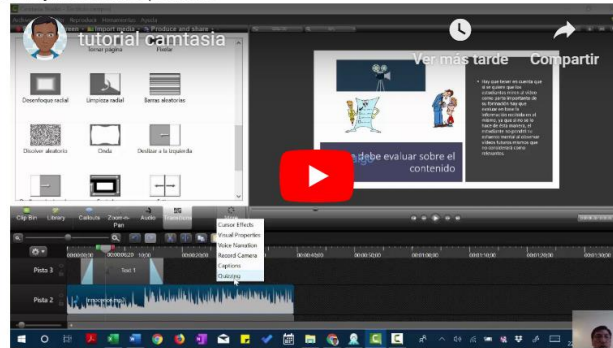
tutorial camtasia

Ver más tarde

Compartir

Import media

Produce and share

Tomar página

Flotar

Desenfoque radial

Limpieza radial

Barras aleatorias

Disolver aleatorio

Onda

Deslizar a la izquierda

Se debe evaluar sobre el contenido

Clip Bin

Library

Callouts

Zoom-n-Pan

Audio

Transitions

Cursor Effects

Visual Properties

Voice Narration

Record Camera

Captions

Quizzing

Pista 3

Pista 2

Text 1